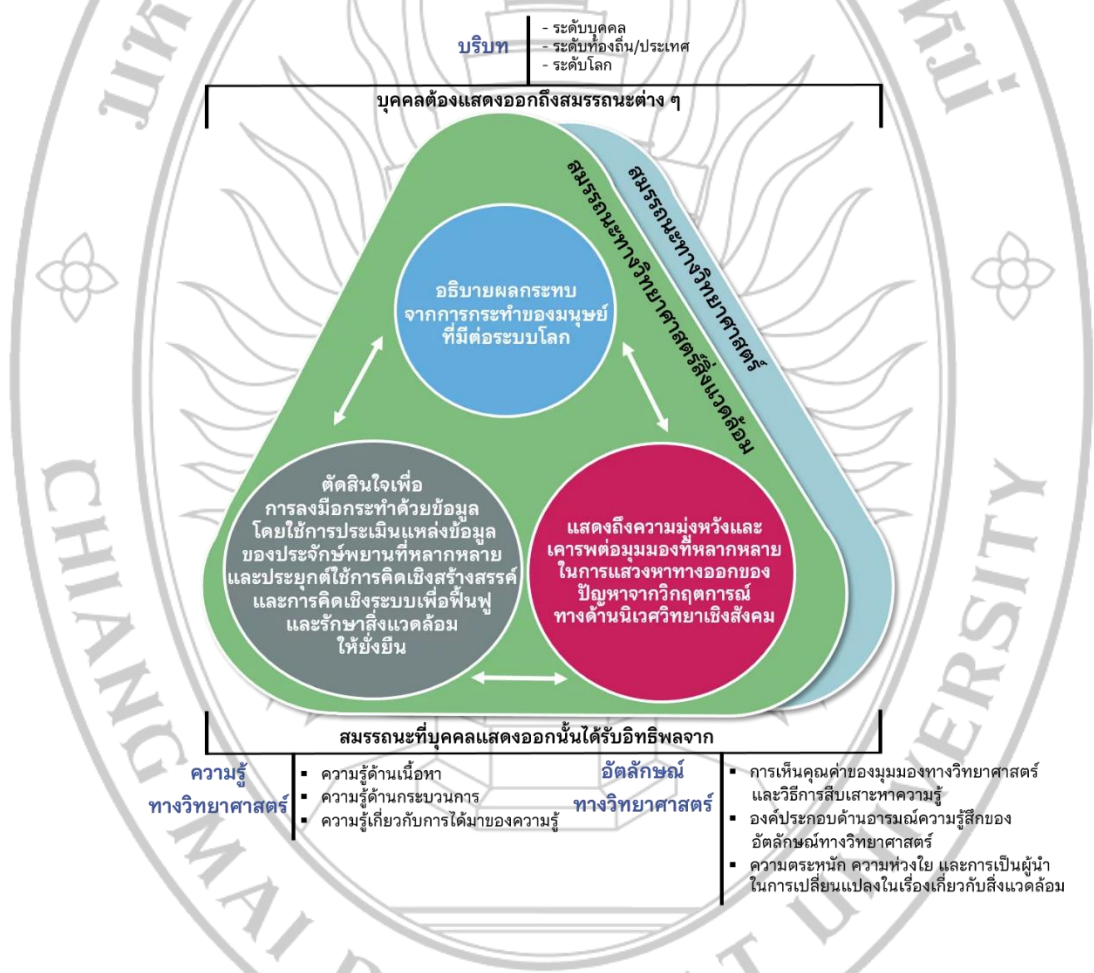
บริบท
- ระดับบุคคล
- ระดับท้องถิ่น/ประเทศ
- ระดับโลก

บุคคลต้องแสดงออกถึงสมรรถนะต่าง ๆ

สมรรถนะทางวิทยาศาสตร์

สมรรถนะทางวิทยาศาสตร์สิ่งแวดล้อม

อธิบายผลกระทบจากการกระทำของมนุษย์ที่มีต่อระบบโลก

ตัดสินใจเพื่อการลงมือกระทำด้วยข้อมูล โดยใช้การประเมินแหล่งข้อมูลของประจักษ์พยานที่หลากหลาย และประยุกต์ใช้การคิดเชิงสร้างสรรค์และการคิดเชิงระบบเพื่อฟื้นฟูและรักษาสิ่งแวดล้อมให้ยั่งยืน

แสดงถึงความมุ่งหวังและเคารพต่อมุมมองที่หลากหลายในการแสวงหาทางออกของปัญหาจากวิกฤตการณ์ทางด้านนิเวศวิทยาเชิงสังคม

สมรรถนะที่บุคคลแสดงออกนั้นได้รับอิทธิพลจาก

ความรู้ทางวิทยาศาสตร์
- ความรู้ด้านเนื้อหา
- ความรู้ด้านกระบวนการ
- ความรู้เกี่ยวกับการได้มาของความรู้

อัตลักษณ์ทางวิทยาศาสตร์
- การเห็นคุณค่าของมุมมองทางวิทยาศาสตร์และวิธีการสืบเสาะหาความรู้
- องค์ประกอบด้านอารมณ์ความรู้สึกของอัตลักษณ์ทางวิทยาศาสตร์
- ความตระหนัก ความห่วงใย และการเป็นผู้นำในการเปลี่ยนแปลงในเรื่องเกี่ยวกับสิ่งแวดล้อม

CHIANG MAI UNIVERSITY